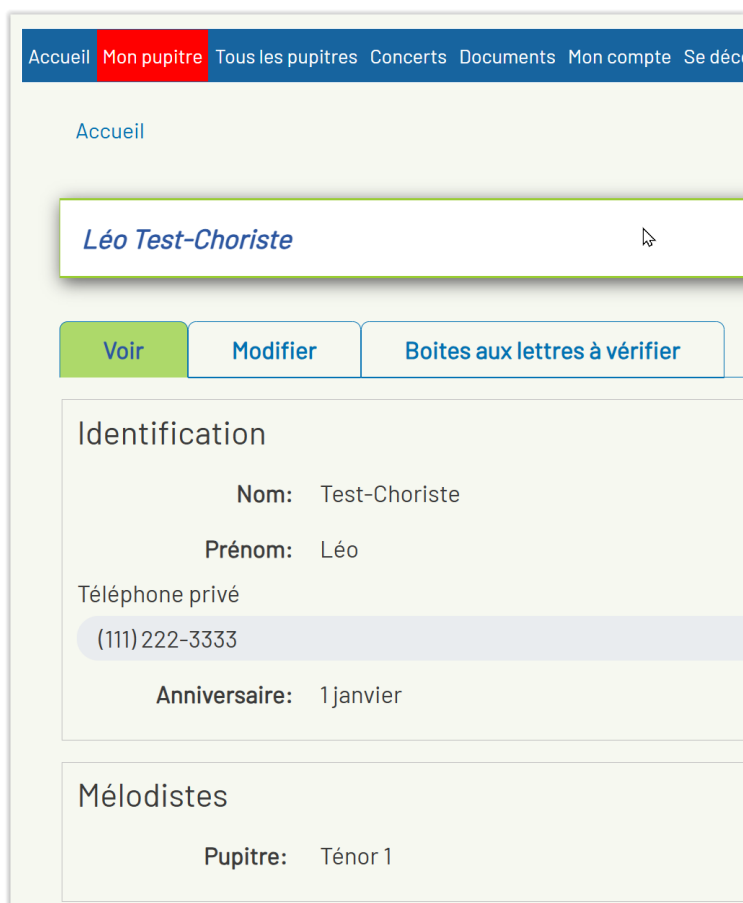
Accueil Mon pupitre Tous les pupitres Concerts Documents Mon compte Se déc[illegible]

Accueil

Léo Test-Choriste

Voir Modifier Boites aux lettres à vérifier

Identification

Nom: Test-Choriste

Prénom: Léo

Téléphone privé

(111) 222-3333

Anniversaire: 1 janvier

Mélodistes

Pupitre: Ténor 1